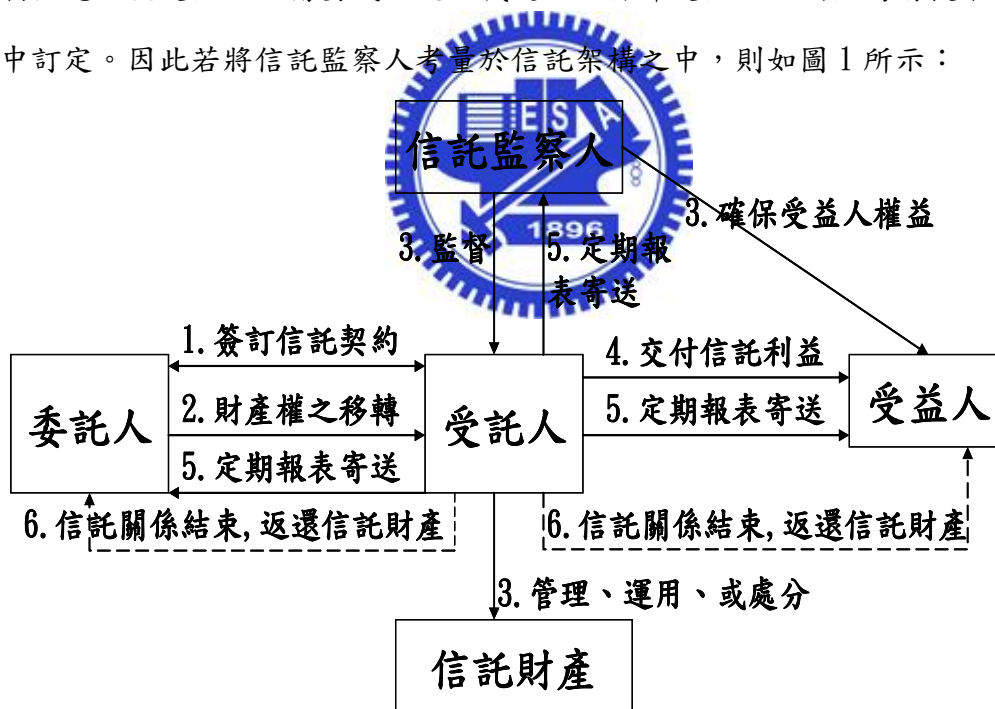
中訂定。因此若將信託監察人考量於信託架構之中，則如圖 1 所示：

ESA
1896

信託監察人

3.確保受益人權益

3.監督

5.定期報表寄送

1.簽訂信託契約

委託人

2.財產權之移轉

5.定期報表寄送

受託人

4.交付信託利益

5.定期報表寄送

受益人

6.信託關係結束,返還信託財產

6.信託關係結束,返還信託財產

3.管理、運用、或處分

信託財產